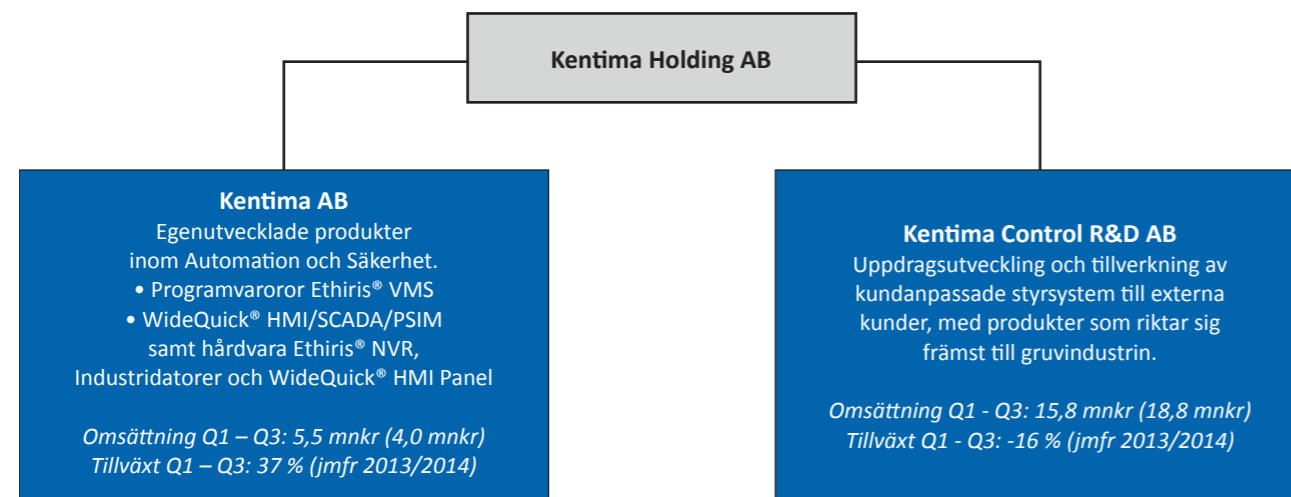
Kentima Holding AB

Kentima AB
Egenutvecklade produkter
inom Automation och Säkerhet.
• Programvaroror Ethiris® VMS
• WideQuick® HMI/SCADA/PSIM
samt hårdvara Ethiris® NVR,
Industridatorer och WideQuick® HMI Panel

Omsättning Q1 – Q3: 5,5 mnkr (4,0 mnkr)
Tillväxt Q1 – Q3: 37 % (jmfr 2013/2014)

Kentima Control R&D AB
Uppdragsutveckling och tillverkning av
kundanpassade styrsystem till externa
kunder, med produkter som riktar sig
främst till gruvindustrin.

Omsättning Q1 - Q3: 15,8 mnkr (18,8 mnkr)
Tillväxt Q1 - Q3: -16 % (jmfr 2013/2014)